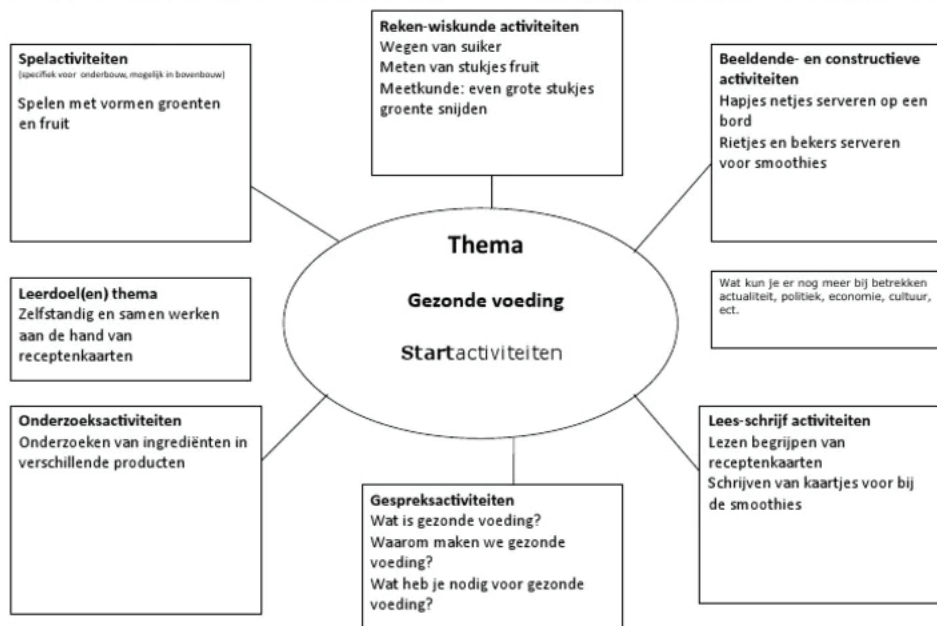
Spelactiviteiten
(specifiek voor onderbouw, mogelijk in bovenbouw)

Spelen met vormen groenten en fruit

Reken-wiskunde activiteiten
Wegen van suiker
Meten van stukjes fruit
Meetkunde: even grote stukjes groente snijden

Beeldende- en constructieve activiteiten
Hapjes netjes serveren op een bord
Rietjes en bekers serveren voor smoothies

Thema

Gezonde voeding

Startactiviteiten

Leerdoel(en) thema
Zelfstandig en samen werken aan de hand van receptenkaarten

Wat kun je er nog meer bij betrekken actualiteit, politiek, economie, cultuur, ect.

Onderzoeksactiviteiten
Onderzoeken van ingrediënten in verschillende producten

Lees-schrijf activiteiten
Lezen begrijpen van receptenkaarten
Schrijven van kaartjes voor bij de smoothies

Gespreksactiviteiten
Wat is gezonde voeding?
Waarom maken we gezonde voeding?
Wat heb je nodig voor gezonde voeding?